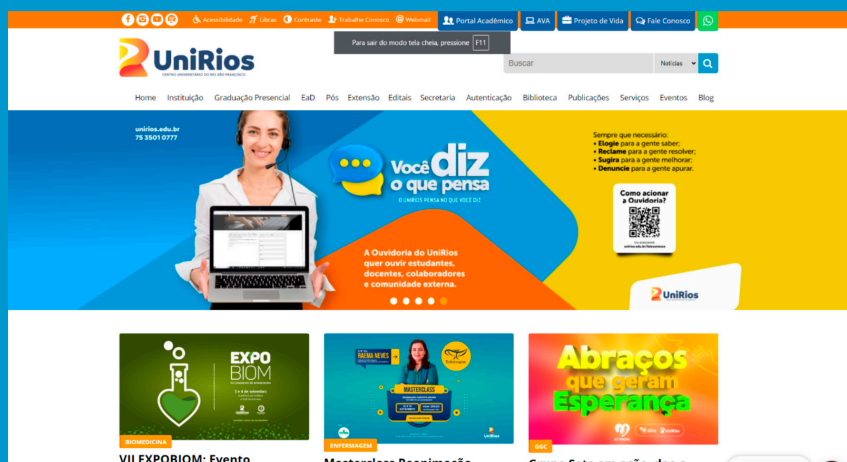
Acessibilidade Libras Contraste Trabalhe Conosco Webmail Portal Acadêmico AVA Projeto de Vida Fale Conosco

Para sair do modo tela cheia, pressione F11

UniRios
CENTRO UNIVERSITÁRIO DO RIO SÃO FRANCISCO

Buscar
Notícias

Home Instituição Graduação Presencial EaD Pós Extensão Editais Secretaria Autenticação Biblioteca Publicações Serviços Eventos Blog

unirios.edu.br
75 3501 0777

Você diz o que pensa
O UNIRIOS PENSA NO QUE VOCÊ DIZ

Sempre que necessário:
• Elogie para a gente saber;
• Reclame para a gente resolver;
• Sugira para a gente melhorar;
• Denuncie para a gente apurar.

Como acionar a Ouvidoria?

A Ouvidoria do UniRios quer ouvir estudantes, docentes, colaboradores e comunidade externa.

UniRios

EXPO BIOM

BIOMEDICINA
VII EXPOBIOM: Evento

RAEMA NEVES
MASTERCLASS
UniRios

ENFERMAGEM
Masterclass Reanimação

Abraços que geram Esperança

GGC
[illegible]